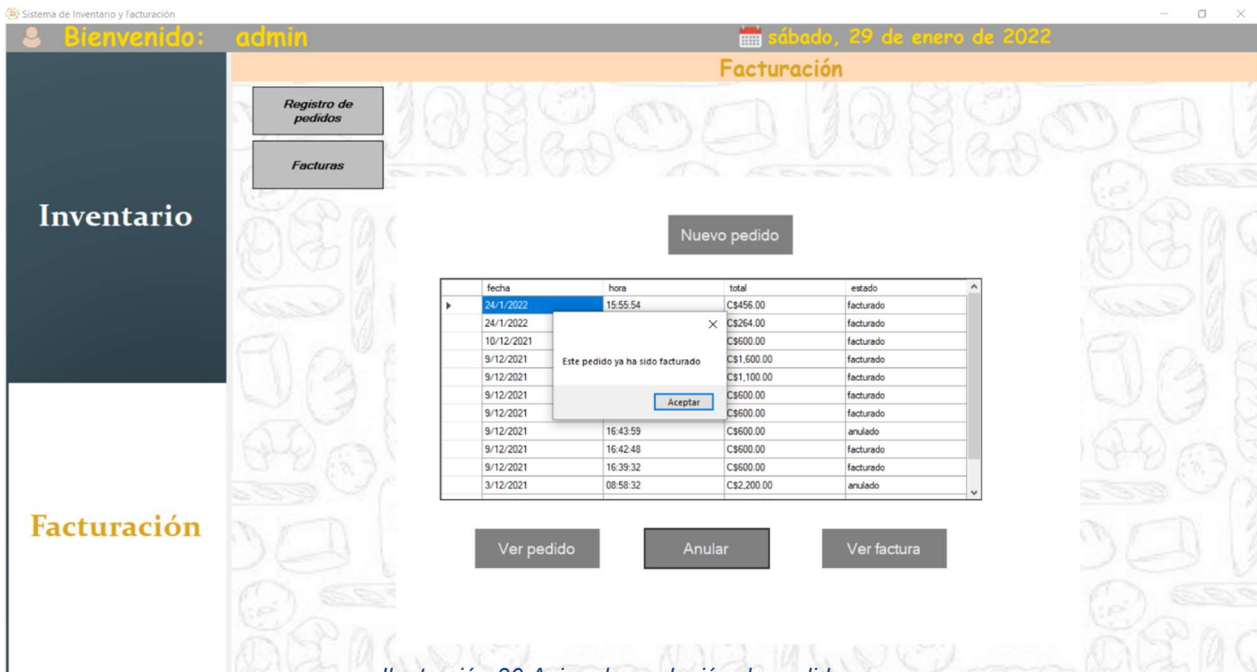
Sistema de Inventario y Facturación

Bienvenido: admin

sábado, 29 de enero de 2022

Facturación

Registro de pedidos

Facturas

Inventario

Nuevo pedido

| | fecha | hora | total | estado |
|---|---|---|---|---|
| ▸ | 24/1/2022 | 15:55:54 | C$456.00 | facturado |
| | 24/1/2022 | | C$264.00 | facturado |
| | 10/12/2021 | | C$600.00 | facturado |
| | 9/12/2021 | | C$1,600.00 | facturado |
| | 9/12/2021 | | C$1,100.00 | facturado |
| | 9/12/2021 | | C$600.00 | facturado |
| | 9/12/2021 | | C$600.00 | facturado |
| | 9/12/2021 | 16:43:59 | C$600.00 | anulado |
| | 9/12/2021 | 16:42:48 | C$600.00 | facturado |
| | 9/12/2021 | 16:39:32 | C$600.00 | facturado |
| | 3/12/2021 | 08:58:32 | C$2,200.00 | anulado |

Este pedido ya ha sido facturado

Aceptar

Facturación

Ver pedido

Anular

Ver factura

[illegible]